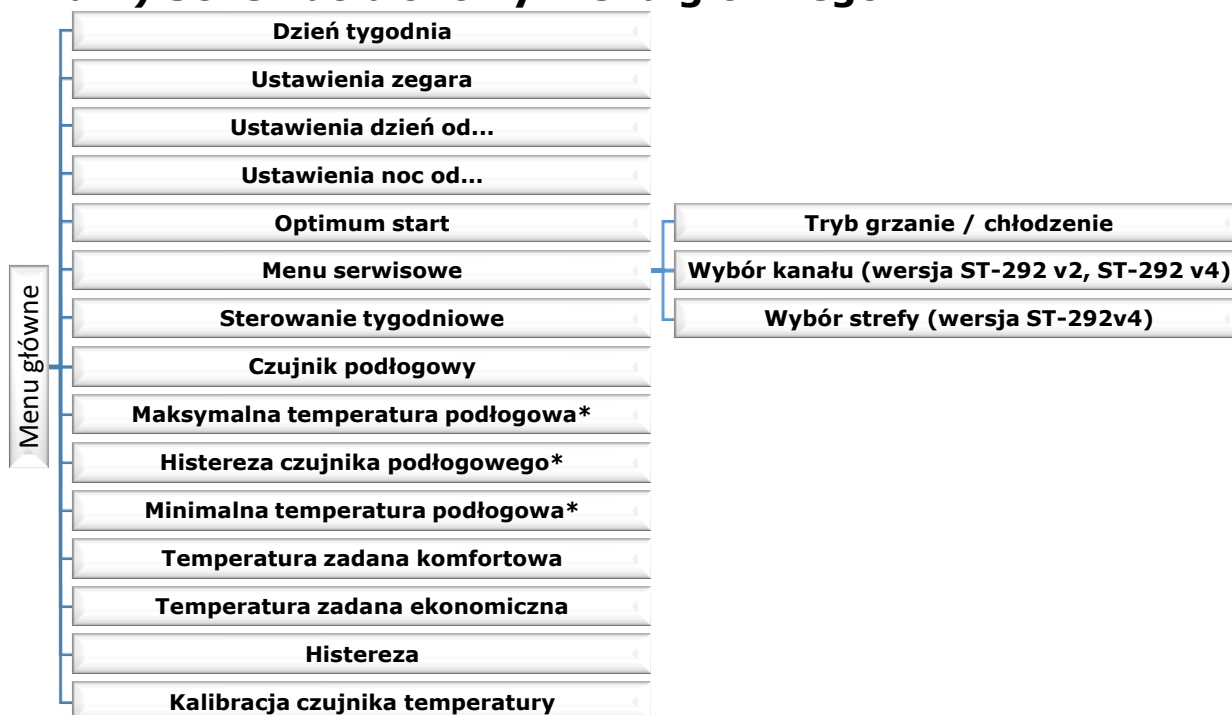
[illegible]

Menu główne

Dzień tygodnia

Ustawienia zegara

Ustawienia dzień od...

Ustawienia noc od...

Optimum start

Menu serwisowe

Sterowanie tygodniowe

Czujnik podłogowy

Maksymalna temperatura podłogowa*

Histereza czujnika podłogowego*

Minimalna temperatura podłogowa*

Temperatura zadana komfortowa

Temperatura zadana ekonomiczna

Histereza

Kalibracja czujnika temperatury

Tryb grzanie / chłodzenie

Wybór kanału (wersja ST-292 v2, ST-292 v4)

Wybór strefy (wersja ST-292v4)